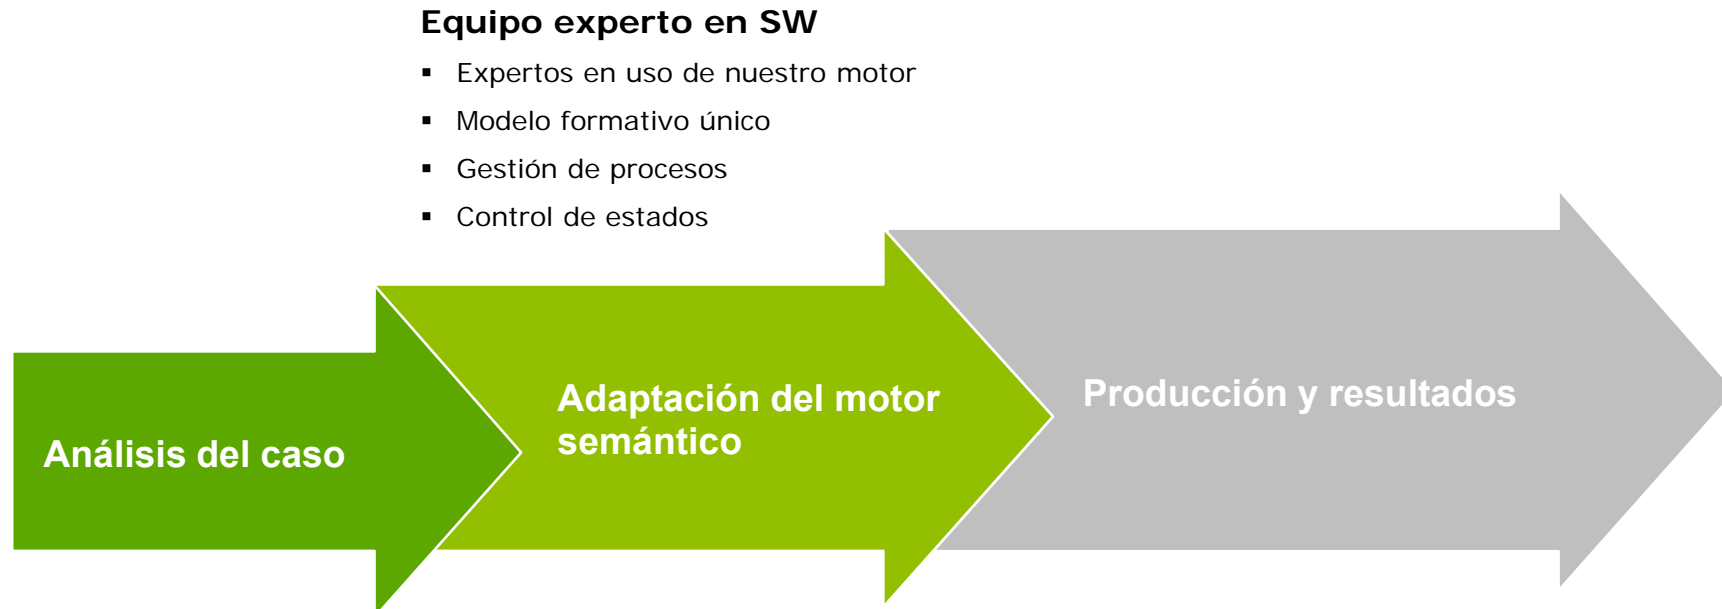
**Equipo experto en SW**

- Expertos en uso de nuestro motor
- Modelo formativo único
- Gestión de procesos
- Control de estados

Análisis del caso

Adaptación del motor semántico

Producción y resultados